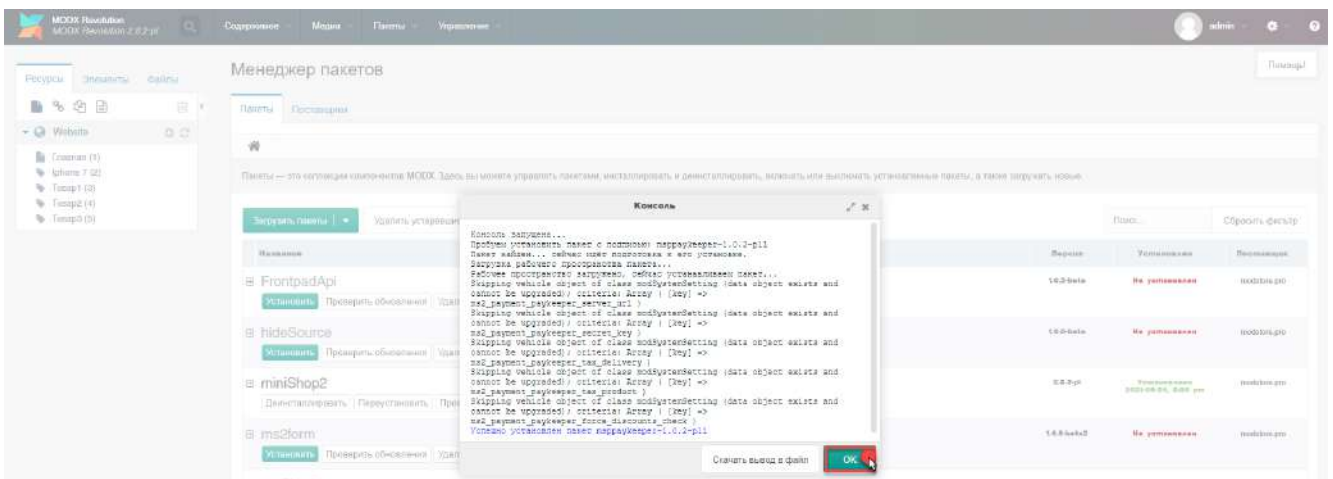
MODX Revolution
MODX Revolution 2.8.2-pl
Содержимое Медиа Пакеты Управление
admin

Ресурсы Элементы Файлы
Website
Главная (1)
Iphone 7 (2)
Товар1 (3)
Товар2 (4)
Товар3 (5)

Менеджер пакетов
Помощь!
Пакеты Поставщики

Пакеты — это коллекция компонентов MODX. Здесь вы можете управлять пакетами, инсталлировать и деинсталлировать, включать или выключать установленные пакеты, а также загружать новые.

Загрузить пакеты Удалить устаревшие
Поиск... Сбросить фильтр
Название Версия Установлен Поставщик

FrontpadApi
Установить Проверить обновления
1.0.3-beta Не установлен modstore.pro

hideSource
Установить Проверить обновления
1.0.0-beta Не установлен modstore.pro

miniShop2
Деинсталлировать Переустановить
2.8.3-pl Установлен 2021-08-04, 8:04 pm modstore.pro

ms2form
Установить Проверить обновления
1.6.8-beta2 Не установлен modstore.pro

Консоль
Консоль запущена...
Пробуем установить пакет с подписью: mspaykeeper-1.0.2-pl1
Пакет найден... сейчас идёт подготовка к его установке.
Загрузка рабочего пространства пакета...
Рабочее пространство загружено, сейчас устанавливаем пакет...
Skipping vehicle object of class modSystemSetting (data object exists and cannot be upgraded); criteria: Array ( [key] => ms2_payment_paykeeper_server_url )
Skipping vehicle object of class modSystemSetting (data object exists and cannot be upgraded); criteria: Array ( [key] => ms2_payment_paykeeper_secret_key )
Skipping vehicle object of class modSystemSetting (data object exists and cannot be upgraded); criteria: Array ( [key] => ms2_payment_paykeeper_tax_delivery )
Skipping vehicle object of class modSystemSetting (data object exists and cannot be upgraded); criteria: Array ( [key] => ms2_payment_paykeeper_tax_product )
Skipping vehicle object of class modSystemSetting (data object exists and cannot be upgraded); criteria: Array ( [key] => ms2_payment_paykeeper_force_discounts_check )
Успешно установлен пакет mspaykeeper-1.0.2-pl1
Скачать вывод в файл OK